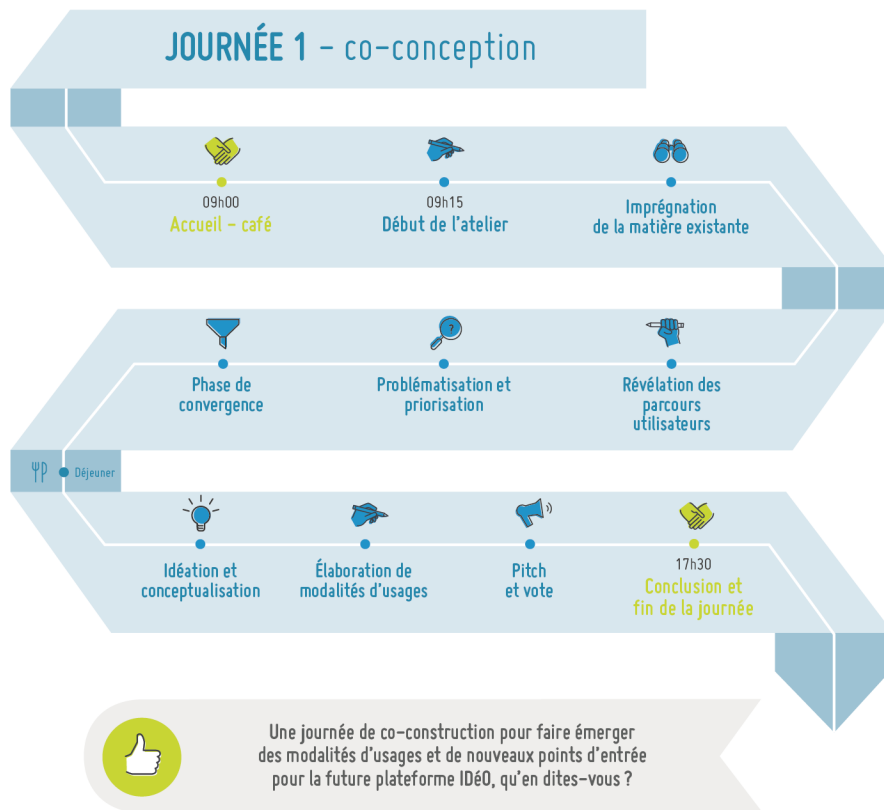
JOURNÉE 1 – co-conception

09h00
Accueil – café

09h15
Début de l'atelier

Imprégnation de la matière existante

Phase de convergence

Problématisation et priorisation

Révélation des parcours utilisateurs

Déjeuner

Idéation et conceptualisation

Élaboration de modalités d'usages

Pitch et vote

17h30
Conclusion et fin de la journée

Une journée de co-construction pour faire émerger des modalités d'usages et de nouveaux points d'entrée pour la future plateforme IDéO, qu'en dites-vous ?